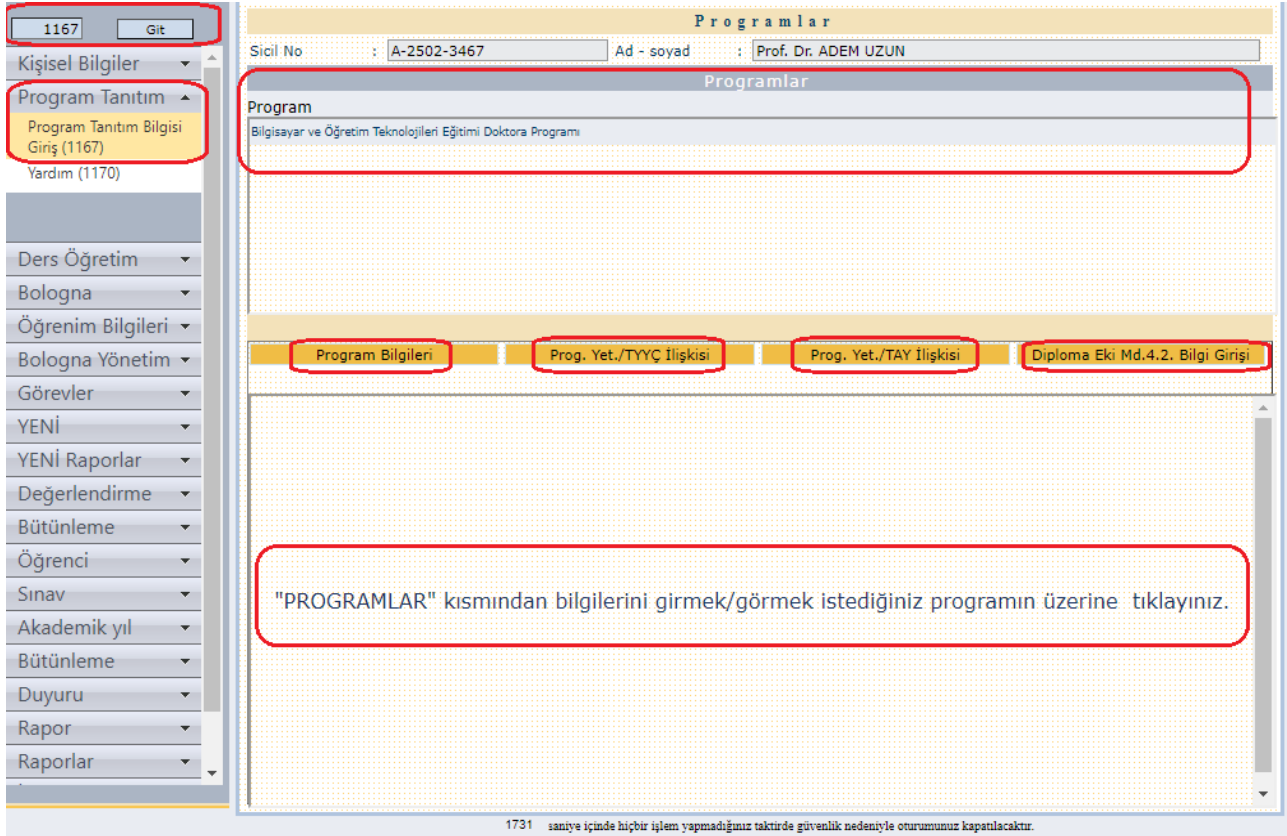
1167 Git

Kişisel Bilgiler

Program Tanıtım

Program Tanıtım Bilgisi Giriş (1167)

Yardım (1170)

Ders Öğretim

Bologna

Öğrenim Bilgileri

Bologna Yönetim

Görevler

YENİ

YENİ Raporlar

Değerlendirme

Bütünleme

Öğrenci

Sınav

Akademik yıl

Bütünleme

Duyuru

Rapor

Raporlar

Programlar

Sicil No : A-2502-3467 Ad - soyad : Prof. Dr. ADEM UZUN

Programlar

Program

Bilgisayar ve Öğretim Teknolojileri Eğitimi Doktora Programı

Program Bilgileri

Prog. Yet./TYYÇ İlişkisi

Prog. Yet./TAY İlişkisi

Diploma Eki Md.4.2. Bilgi Girişi

"PROGRAMLAR" kısmından bilgilerini girmek/görmek istediğiniz programın üzerine tıklayınız.

1731 saniye içinde hiçbir işlem yapmadığınız taktirde güvenlik nedeniyle oturumunuz kapatılacaktır.